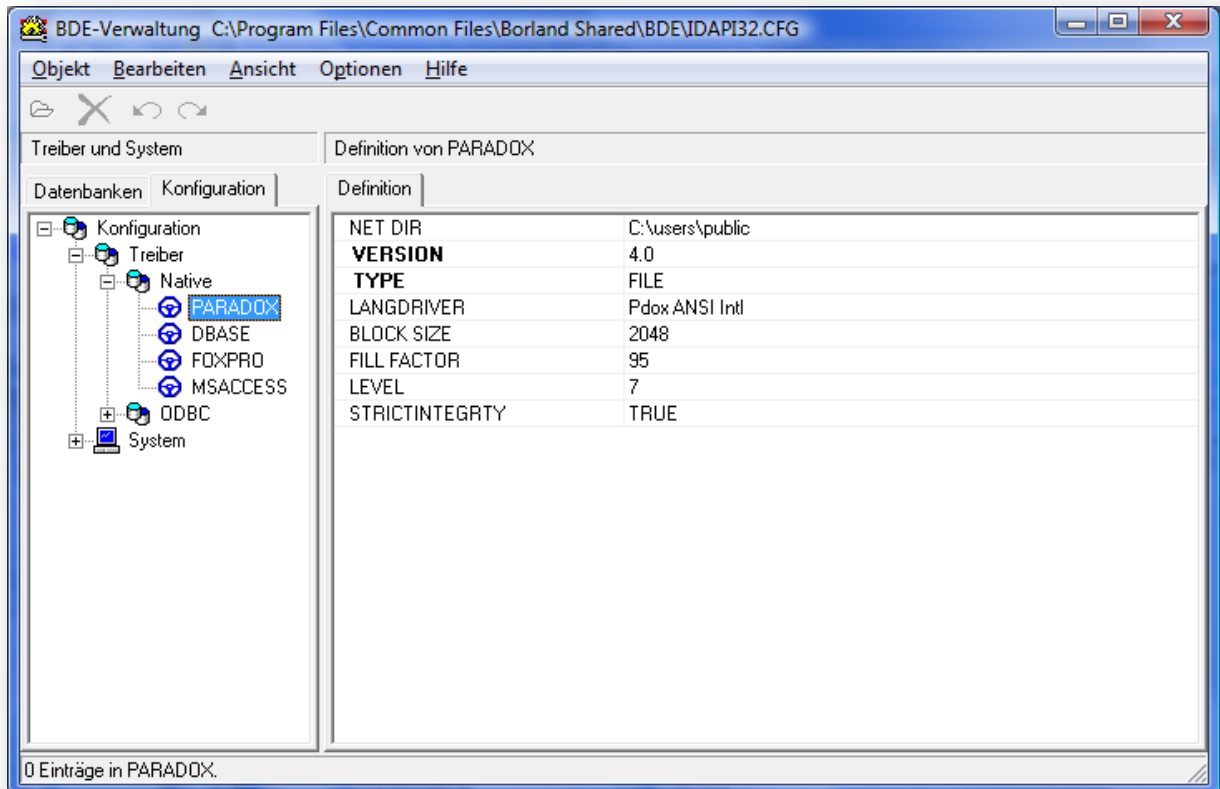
BDE-Verwaltung C:\Program Files\Common Files\Borland Shared\BDE\IDAPI32.CFG

Objekt Bearbeiten Ansicht Optionen Hilfe

Treiber und System

Definition von PARADOX

Datenbanken Konfiguration

Definition

Konfiguration
Treiber
Native
PARADOX
DBASE
FOXPRO
MSACCESS
ODBC
System

| | |
|---|---|
| NET DIR | C:\users\public |
| VERSION | 4.0 |
| TYPE | FILE |
| LANGDRIVER | Pdox ANSI Intl |
| BLOCK SIZE | 2048 |
| FILL FACTOR | 95 |
| LEVEL | 7 |
| STRICTINTEGRTY | TRUE |

0 Einträge in PARADOX.